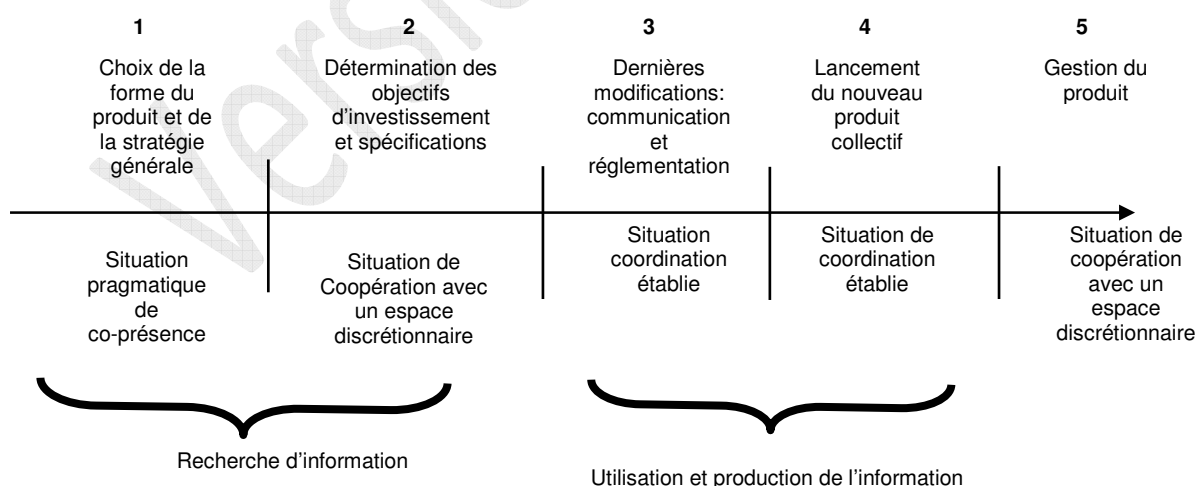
1
Choix de la forme du produit et de la stratégie générale

2
Détermination des objectifs d'investissement et spécifications

3
Dernières modifications: communication et réglementation

4
Lancement du nouveau produit collectif

5
Gestion du produit

Situation pragmatique de co-présence

Situation de Coopération avec un espace discrétionnaire

Situation coordination établie

Situation de coordination établie

Situation de coopération avec un espace discrétionnaire

Recherche d'information

Utilisation et production de l'information